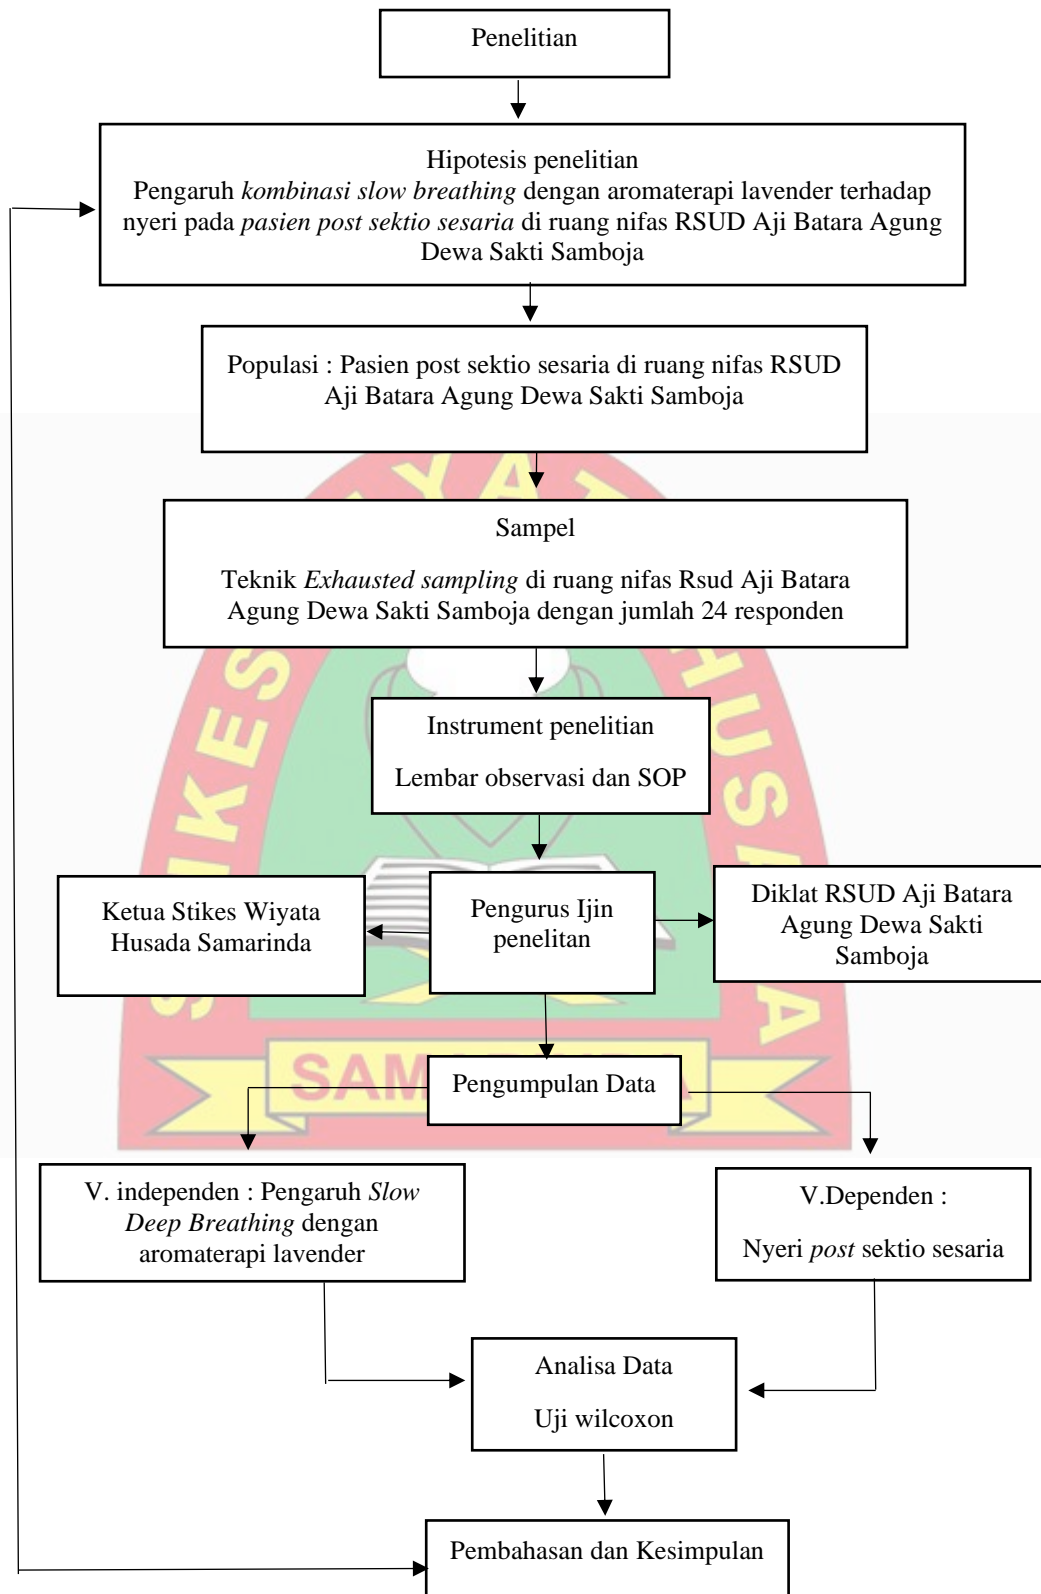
Penelitian

Hipotesis penelitian
Pengaruh kombinasi slow breathing dengan aromaterapi lavender terhadap nyeri pada pasien post sektio sesaria di ruang nifas RSUD Aji Batara Agung Dewa Sakti Samboja

Populasi : Pasien post sektio sesaria di ruang nifas RSUD Aji Batara Agung Dewa Sakti Samboja

Sampel

Teknik Exhausted sampling di ruang nifas Rsud Aji Batara Agung Dewa Sakti Samboja dengan jumlah 24 responden

Instrument penelitian

Lembar observasi dan SOP

Ketua Stikes Wiyata Husada Samarinda

Pengurus Ijin penelitan

Diklat RSUD Aji Batara Agung Dewa Sakti Samboja

Pengumpulan Data

V. independen : Pengaruh Slow Deep Breathing dengan aromaterapi lavender

V.Dependen :

Nyeri post sektio sesaria

Analisa Data

Uji wilcoxon

Pembahasan dan Kesimpulan